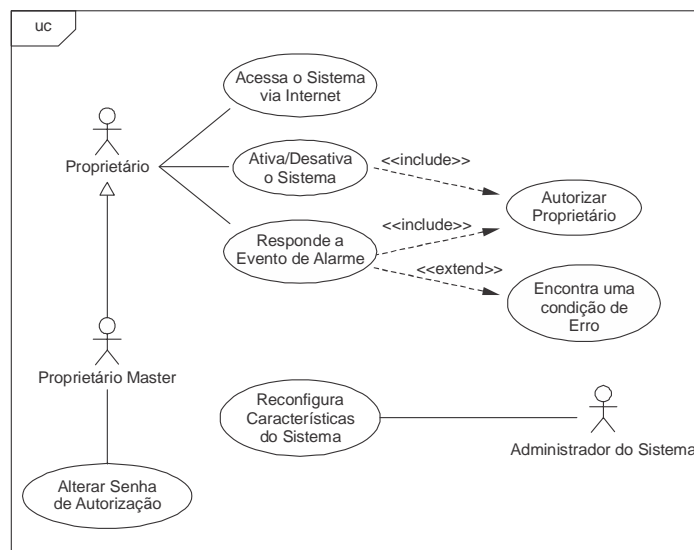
uc

Acessa o Sistema via Internet

Proprietário

Ativa/Desativa o Sistema

<<include>>

Autorizar Proprietário

<<include>>

Responde a Evento de Alarme

<<extend>>

Encontra uma condição de Erro

Proprietário Master

Reconfigura Características do Sistema

Administrador do Sistema

Alterar Senha de Autorização